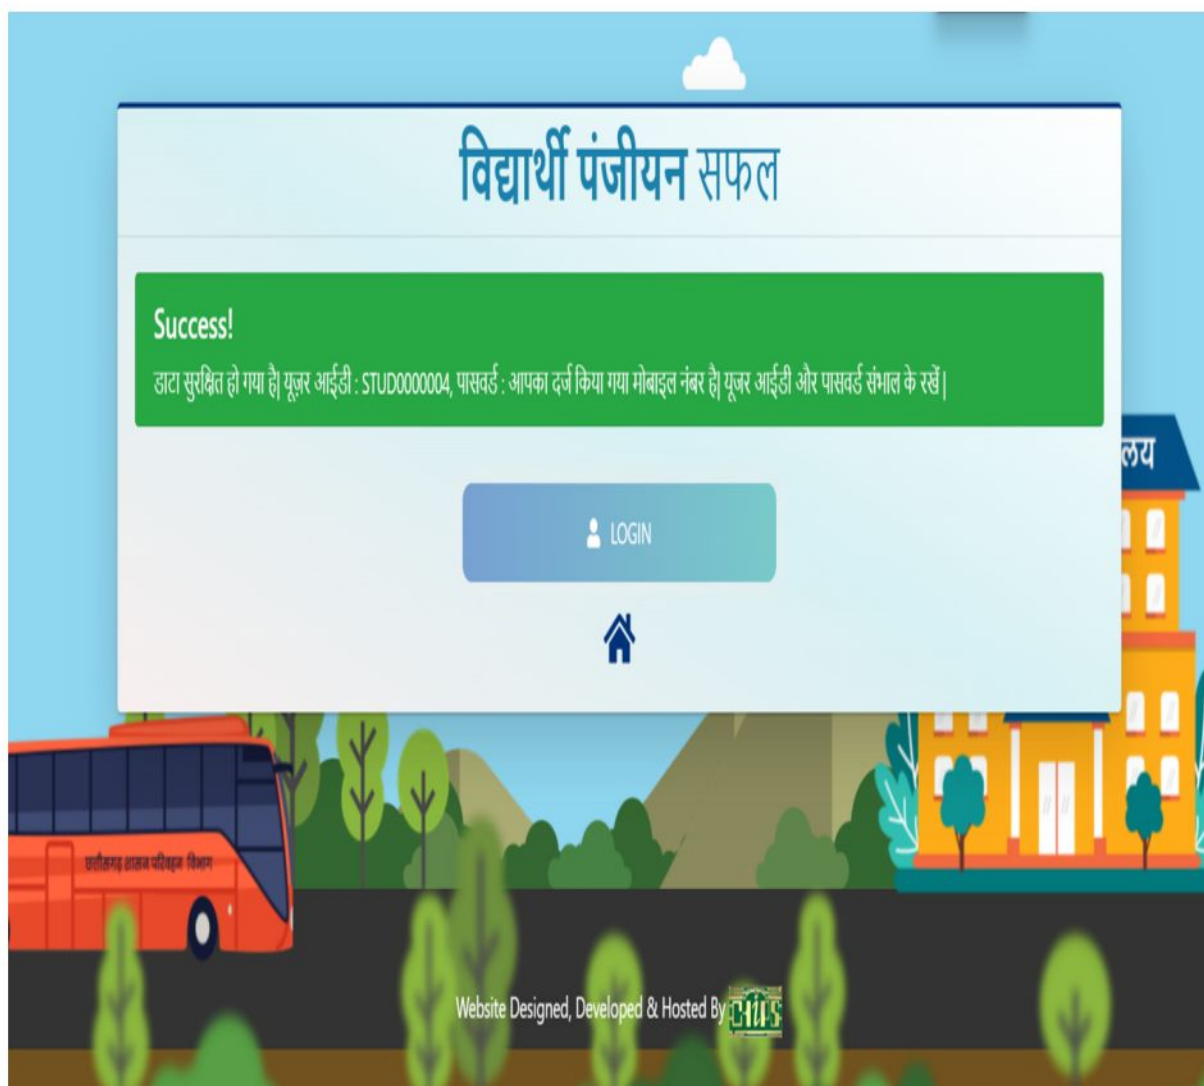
विद्यार्थी पंजीयन सफल

Success!
डाटा सुरक्षित हो गया है| यूज़र आईडी : STUD0000004, पासवर्ड : आपका दर्ज किया गया मोबाइल नंबर है| यूज़र आईडी और पासवर्ड संभाल के रखें |

LOGIN

लय

छत्तीसगढ़ शासन परिवहन विभाग

Website Designed, Developed & Hosted By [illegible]